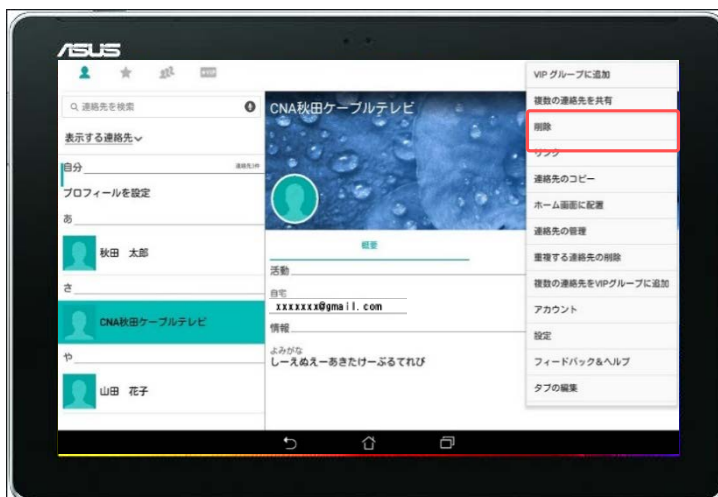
/ISUS

VIP

Q 連絡先を検索

表示する連絡先

自分 連絡先3件

プロフィールを設定

あ

秋田 太郎

さ

CNA秋田ケーブルテレビ

や

山田 花子

CNA秋田ケーブルテレビ

概要

活動

自宅
xxxxxxx@gmail.com

情報

よみがな
しーえぬえーあきたけーぶるてれび

VIP グループに追加

複数の連絡先を共有

削除

リンク

連絡先のコピー

ホーム画面に配置

連絡先の管理

重複する連絡先の削除

複数の連絡先をVIPグループに追加

アカウント

設定

フィードバック&ヘルプ

タブの編集